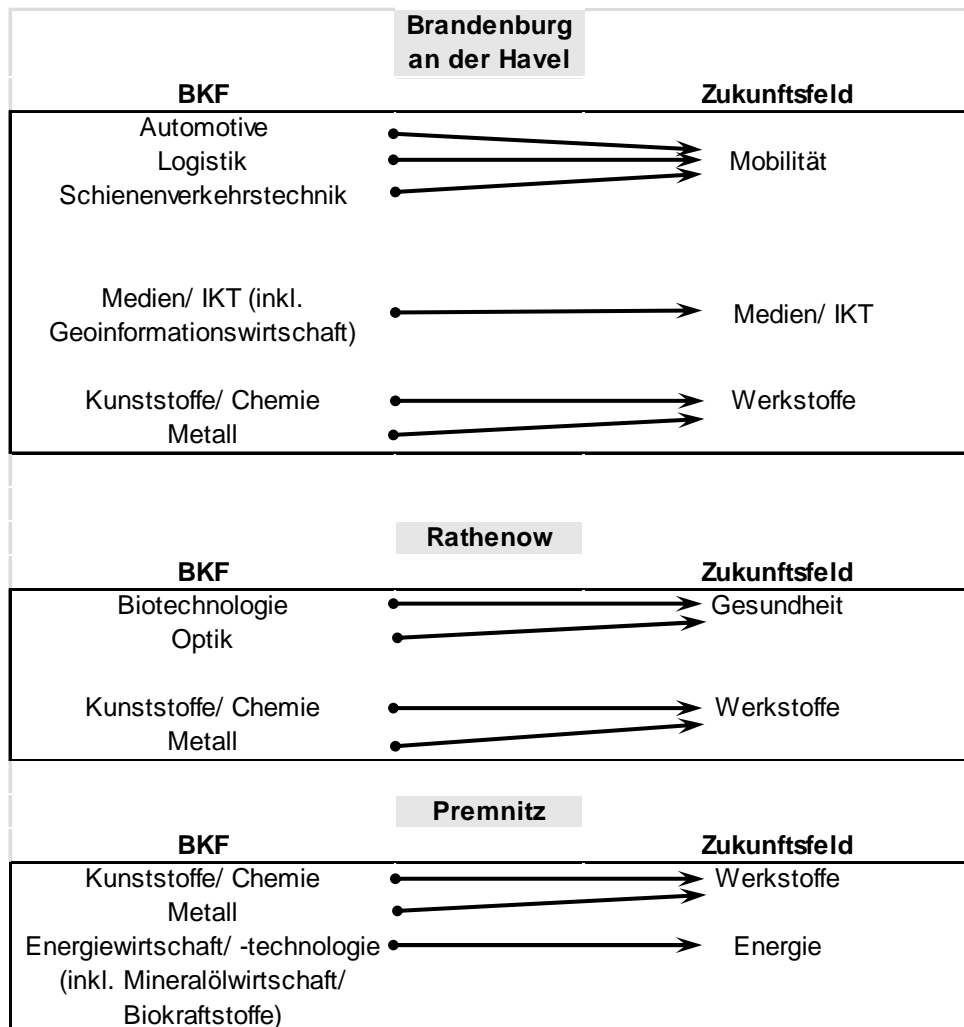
Brandenburg an der Havel

BKF

Zukunftsfeld

Automotive
Logistik
Schienenverkehrstechnik

Mobilität

Medien/ IKT (inkl. Geoinformationswirtschaft)

Medien/ IKT

Kunststoffe/ Chemie
Metall

Werkstoffe

Rathenow

BKF

Zukunftsfeld

Biotechnologie
Optik

Gesundheit

Kunststoffe/ Chemie
Metall

Werkstoffe

Premnitz

BKF

Zukunftsfeld

Kunststoffe/ Chemie
Metall

Werkstoffe

Energiewirtschaft/ -technologie (inkl. Mineralölwirtschaft/ Biokraftstoffe)

Energie